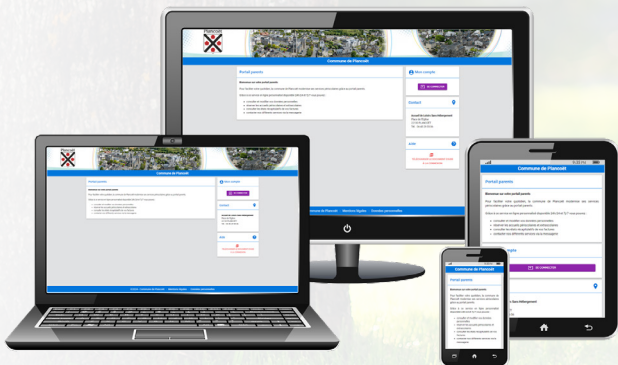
Plancoët

Commune de Plancoët

Portail parents

Bienvenue sur votre portail parents

Mon compte

SE CONNECTER

Contact

Aide

Commune de Plancoët | Mentions légales | Données personnelles

Portail parents

Bienvenue sur votre portail parents

Pour faciliter votre quotidien, la commune de Plancoët modernise ses services périscolaires grâce au portail parents.

Grâce à un service en ligne personnalisé disponible 24h/24 et 7j/7 vous pouvez :

SE CONNECTER

Commune de Plancoët

Portail parents

Bienvenue sur votre portail parents